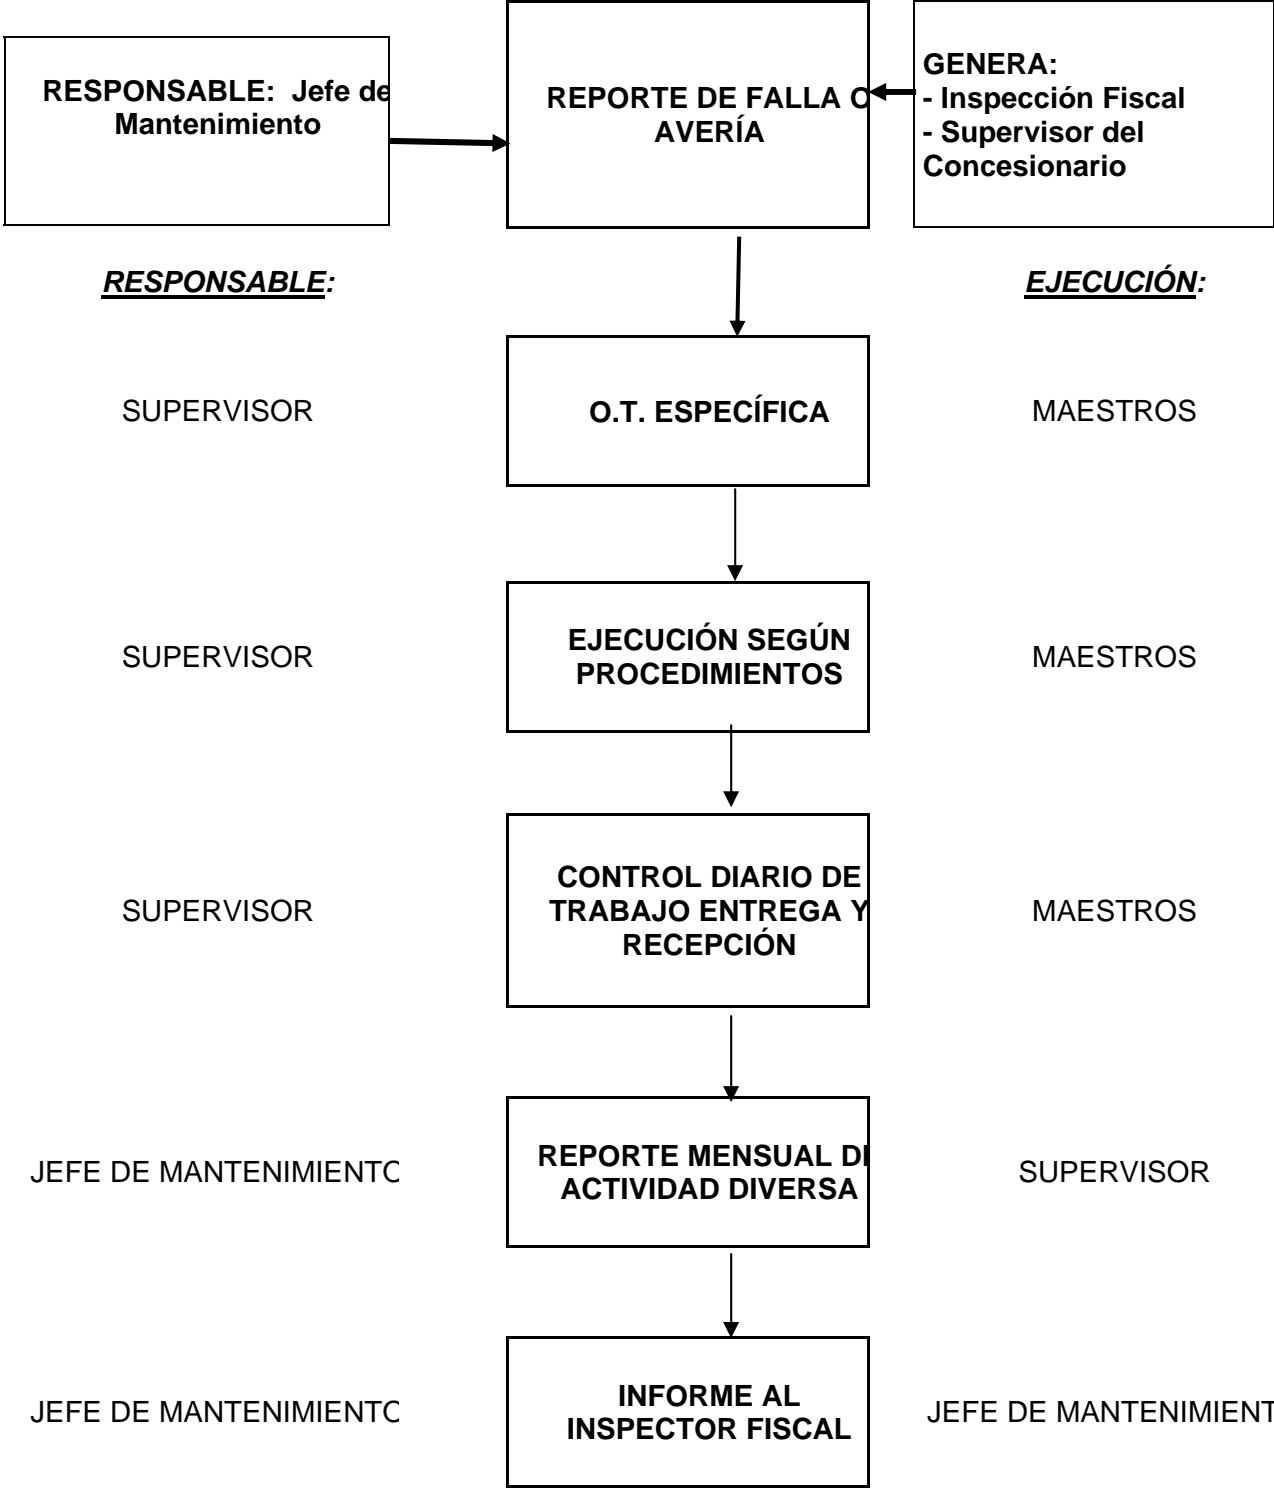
RESPONSABLE: Jefe de Mantenimiento

REPORTE DE FALLA O AVERÍA

GENERA:
- Inspección Fiscal
- Supervisor del Concesionario

RESPONSABLE:

EJECUCIÓN:

SUPERVISOR

O.T. ESPECÍFICA

MAESTROS

SUPERVISOR

EJECUCIÓN SEGÚN PROCEDIMIENTOS

MAESTROS

SUPERVISOR

CONTROL DIARIO DE TRABAJO ENTREGA Y RECEPCIÓN

MAESTROS

JEFE DE MANTENIMIENTC

REPORTE MENSUAL DI ACTIVIDAD DIVERSA

SUPERVISOR

JEFE DE MANTENIMIENTC

INFORME AL INSPECTOR FISCAL

JEFE DE MANTENIMIENT